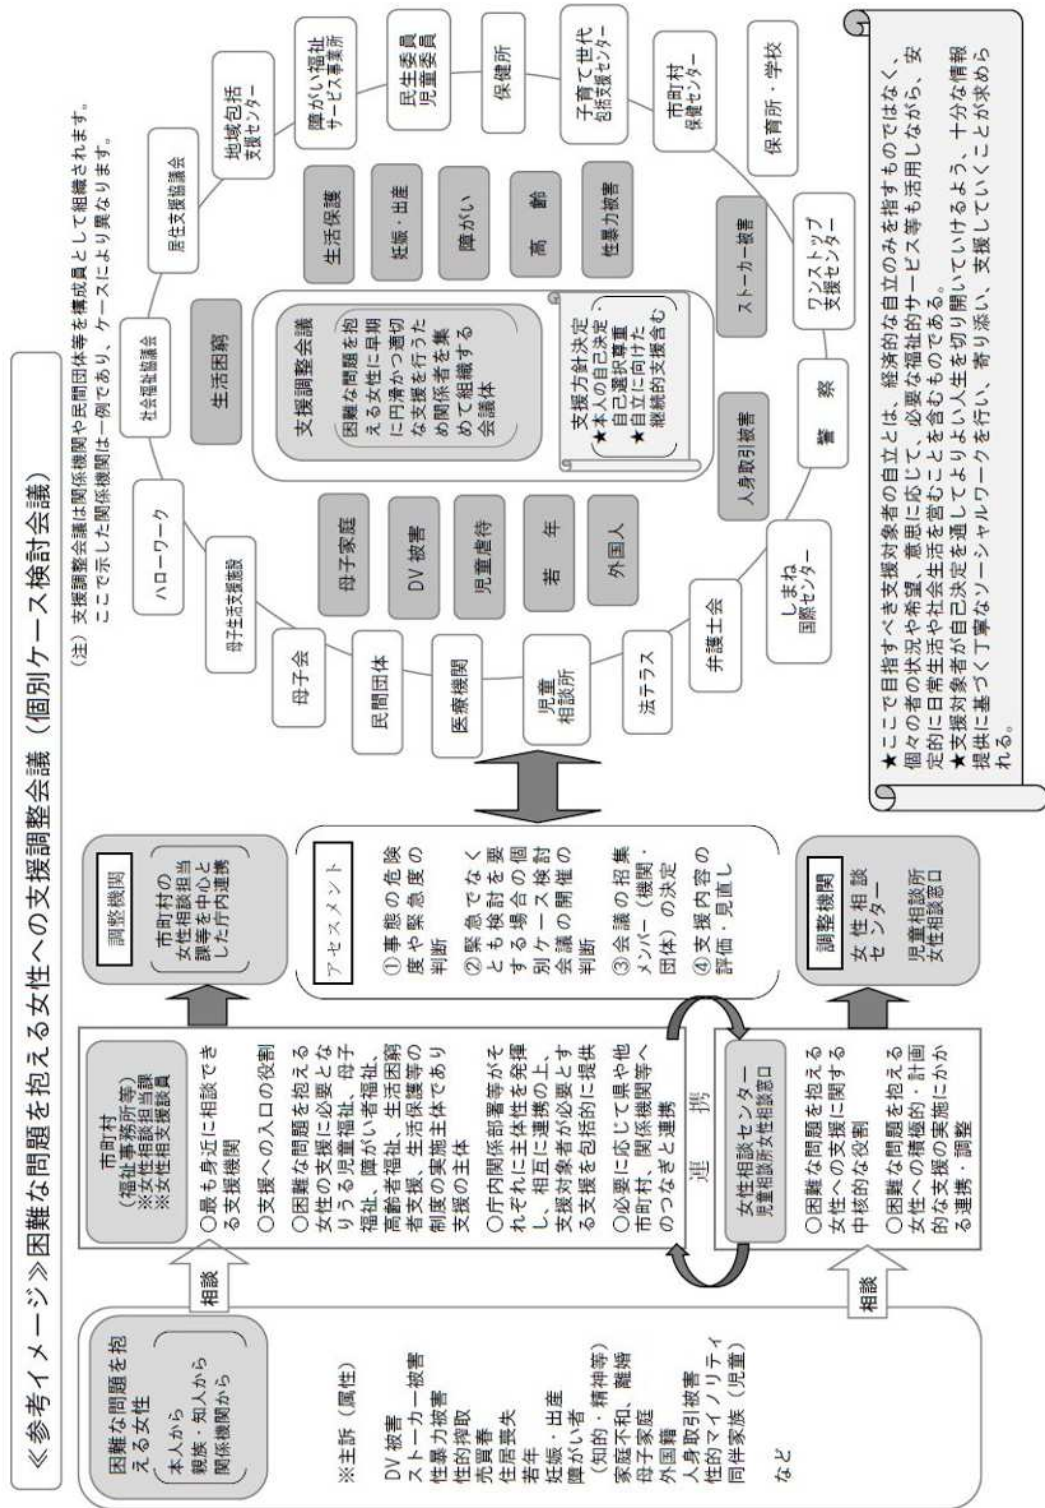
《参考イメージ》困難な問題を抱える女性への支援調整会議（個別ケース検討会議）

（注）支援調整会議は関係機関や民間団体等を構成員として組織されます。
ここで示した関係機関は一例であり、ケースにより異なります。

困難な問題を抱える女性

本人から
親族・知人から
関係機関から

※主訴（属性）

DV被害
ストーカー被害
性暴力被害
性的搾取
売買春
住居喪失
若年
妊娠・出産
障がい者
（知的・精神等）
家庭不和、離婚
母子家庭
外国籍
人身取引被害
性的マイノリティ
同伴家族（児童）

など

相談

市町村
（福祉事務所等）
※女性相談担当課
※女性相談支援員

○最も身近に相談できる支援機関

○支援への入口の役割

○困難な問題を抱える女性の支援に必要となりうる児童福祉、母子福祉、障がい者福祉、高齢者福祉、生活困窮者支援福祉、生活保護等の制度の実施主体であり支援の主体

○庁内関係部署等がそれぞれに主体性を発揮し、相互に連携の上、支援対象者が必要とする支援を包括的に提供

○必要に応じて県や他市町村、関係機関等へのつなぎと連携

連携

相談

女性相談センター
児童相談所女性相談窓口

○困難な問題を抱える女性への支援に関する中核的な役割

○困難な問題を抱える女性への積極的、計画的な支援の実施にかかる連携・調整

調整機関

市町村の女性相談担当課等を中心とした庁内連携

アセスメント

①事態の危険度や緊急度の判断

②緊急でなくとも検討を要する場合の個別ケース検討会議の開催の判断

③会議の招集メンバー（機関・団体）の決定

④支援内容の評価・見直し

調整機関

女性相談センター

児童相談所女性相談窓口

支援調整会議

困難な問題を抱える女性に早期に円滑かつ適切な支援を行うため関係者を集めて組織する会議体

支援方針決定
★本人の自己決定・自己選択尊重
★自立に向けた継続的支援含む

生活困窮
母子家庭
DV被害
児童虐待
若年
外国人
人身取引被害
ストーカー被害
性暴力被害
高齢
障がい
妊娠・出産
生活保護

社会福祉協議会
居住支援協議会
地域包括支援センター
障がい福祉サービス事業所
民生委員児童委員
保健所
子育て世代包括支援センター
市町村保健センター
保育所・学校
ワンストップ支援センター
警察
しまね国際センター
弁護士会
法テラス
児童相談所
医療機関
民間団体
母子会
母子生活支援施設
ハローワーク

★ここで目指すべき支援対象者の自立とは、経済的な自立のみを指すものではなく、個々の者の状況や希望、意思に応じて、必要な福祉的サービス等も活用しながら、安定的に日常生活や社会生活を営むことを含むものである。
★支援対象者が自己決定を通してよりよい人生を切り開いていけるよう、十分な情報提供に基づく丁寧なソーシャルワークを行い、寄り添い、支援していくことが求められる。